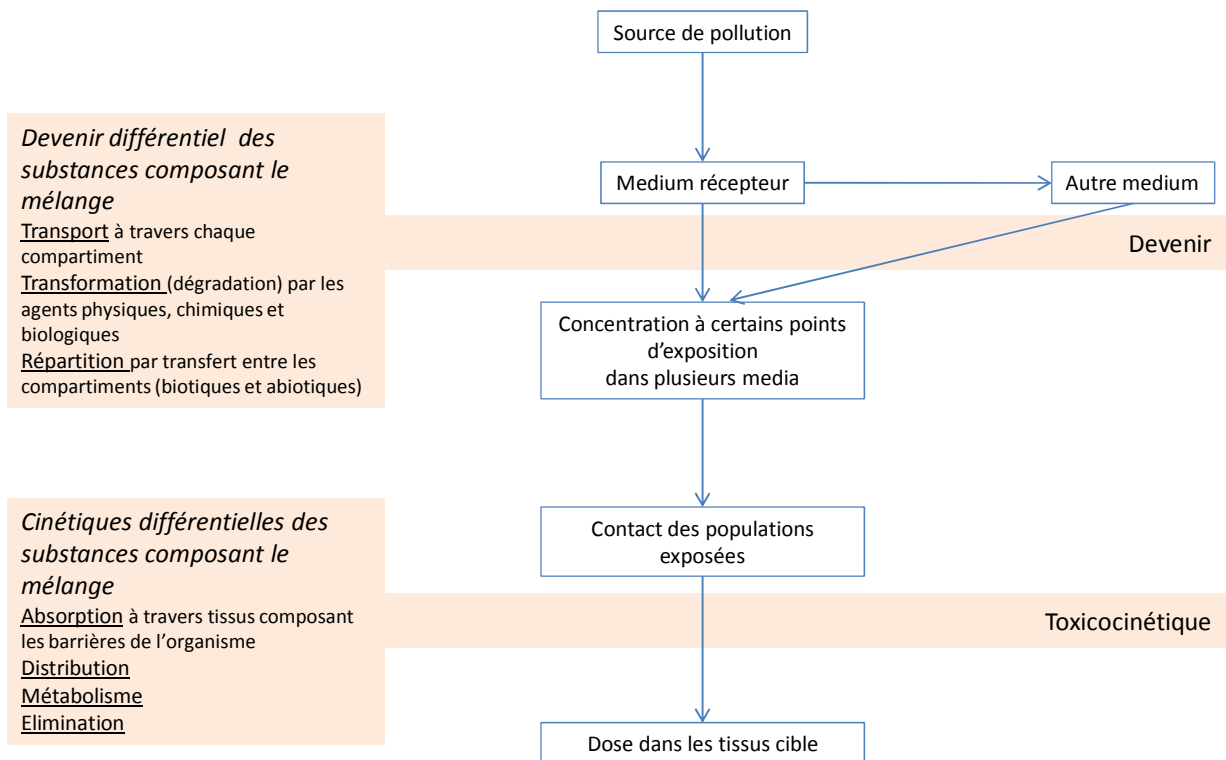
Source de pollution

Devenir différentiel des substances composant le mélange

Transport à travers chaque compartiment

Transformation (dégradation) par les agents physiques, chimiques et biologiques

Répartition par transfert entre les compartiments (biotiques et abiotiques)

Medium récepteur

Autre medium

Devenir

Concentration à certains points d'exposition dans plusieurs media

Cinétiques différentielles des substances composant le mélange

Absorption à travers tissus composant les barrières de l'organisme

Distribution

Métabolisme

Elimination

Contact des populations exposées

Toxicocinétique

Dose dans les tissus cible